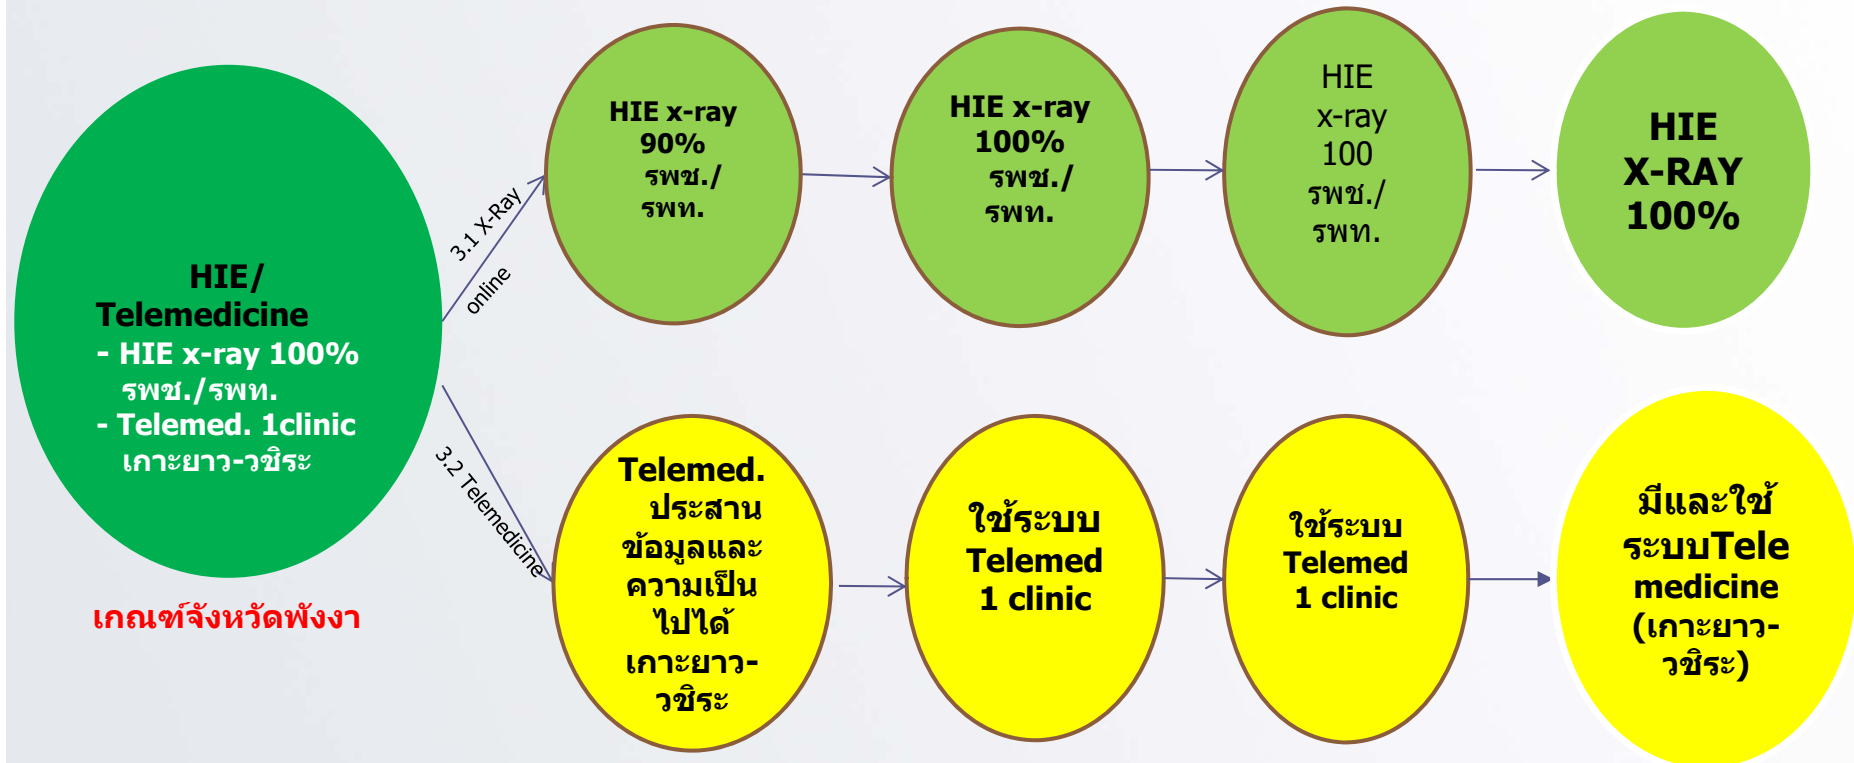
HIE/ Telemedicine
- HIE x-ray 100% รพช./รพท.
- Telemed. 1clinic เกาะยาว-วชิระ

เกณฑ์จังหวัดพังงา

3.1 X-Ray online

3.2 Telemedicine

HIE x-ray 90% รพช./ รพท.

HIE x-ray 100% รพช./ รพท.

HIE x-ray 100 รพช./ รพท.

HIE X-RAY 100%

Telemed. ประสานข้อมูลและความเป็นไปได้ เกาะยาว-วชิระ

ใช้ระบบ Telemed 1 clinic

ใช้ระบบ Telemed 1 clinic

มีและใช้ระบบTele medicine (เกาะยาว-วชิระ)